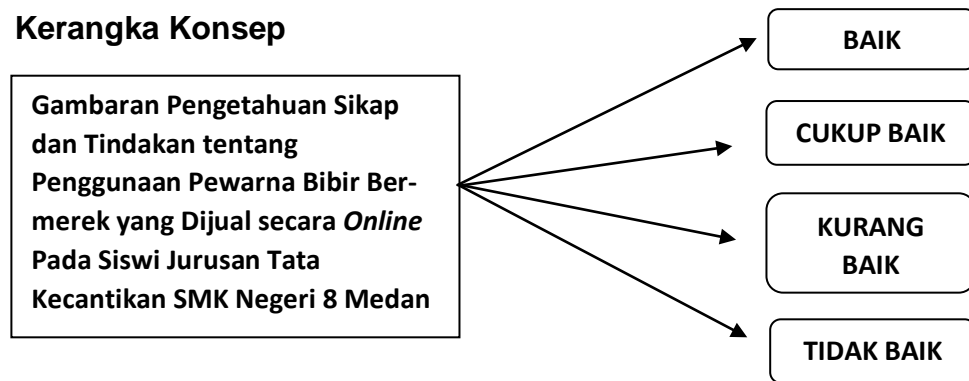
Kerangka Konsep

Gambaran Pengetahuan Sikap dan Tindakan tentang Penggunaan Pewarna Bibir Bermerek yang Dijual secara *Online* Pada Siswi Jurusan Tata Kecantikan SMK Negeri 8 Medan

BAIK

CUKUP BAIK

KURANG BAIK

TIDAK BAIK